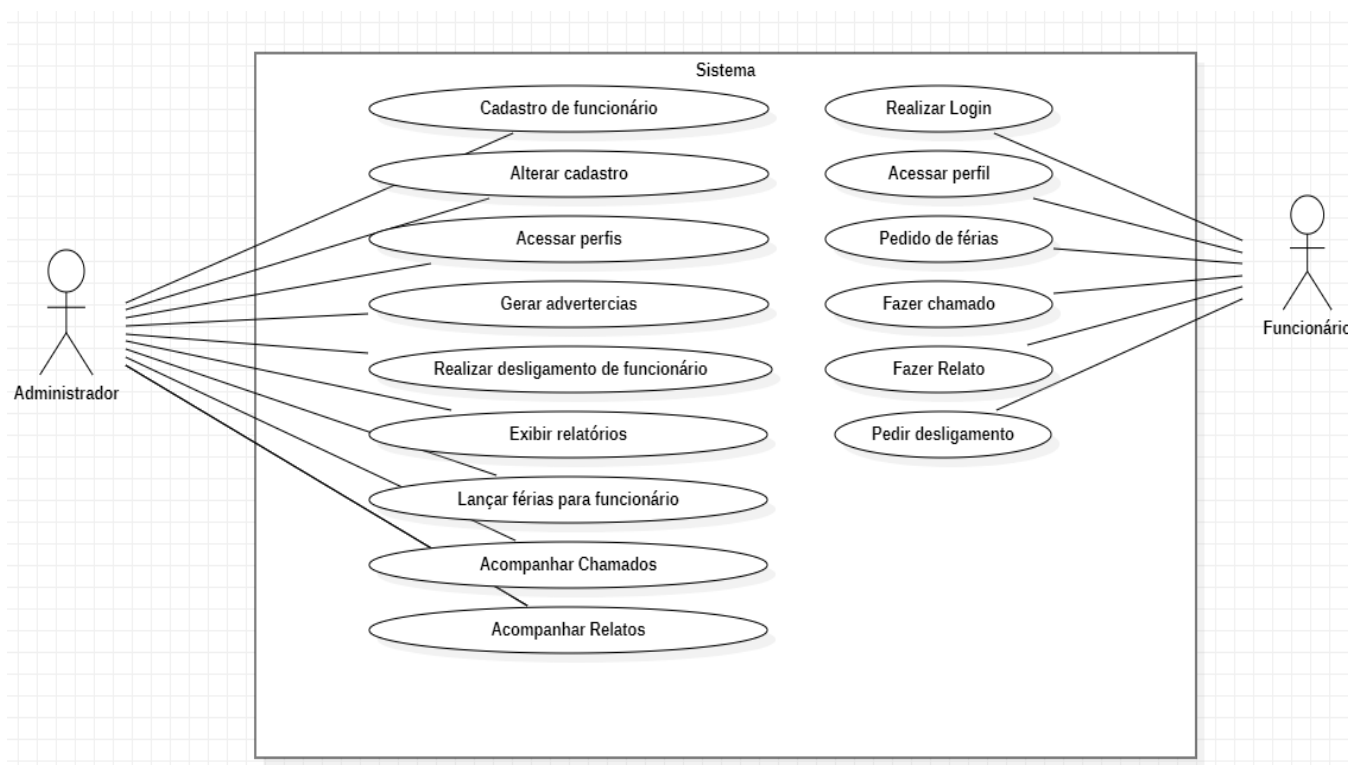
Sistema

Cadastro de funcionário

Alterar cadastro

Acessar perfis

Gerar advertercias

Realizar desligamento de funcionário

Exibir relatórios

Lançar férias para funcionário

Acompanhar Chamados

Acompanhar Relatos

Realizar Login

Acessar perfil

Pedido de férias

Fazer chamado

Fazer Relato

Pedir desligamento

Administrador

Funcionário